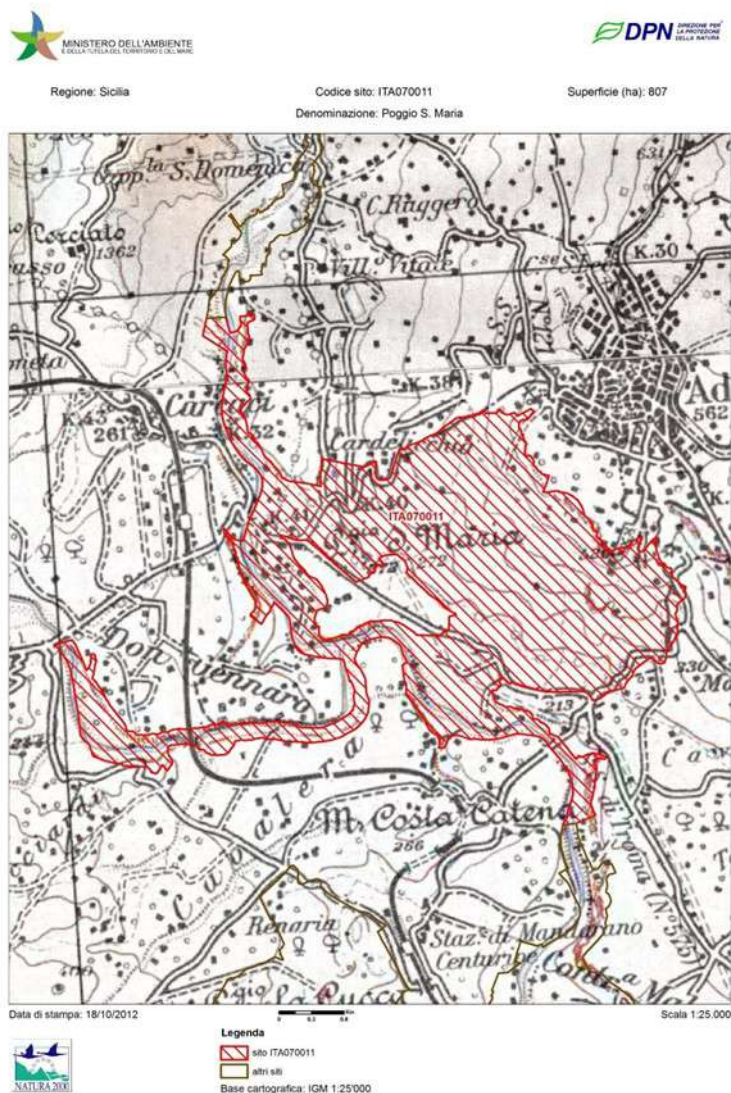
MINISTERO DELL'AMBIENTE
E DELLA TUTELA DEL TERRITORIO E DEL MARE

DPN DIREZIONE PER LA PROTEZIONE DELLA NATURA

Regione: Sicilia

Codice sito: ITA070011

Superficie (ha): 807

Denominazione: Poggio S. Maria

Cozzo S. Domenico
C. Ruggero
Corciato
1362
Vill. Vitale
K.30
K.38
Ad
562
K.43
261
Cardaci
Cardellicchio
K.40
K.41
ITA070011
S. Maria
272
Don Gennaro
330
213
M. Costa Catena
266
Renaria
Staz. di Mandarano
Centuripe

Data di stampa: 18/10/2012

Scala 1:25.000

Legenda
sito ITA070011
altri siti
Base cartografica: IGM 1:25'000

NATURA 2000